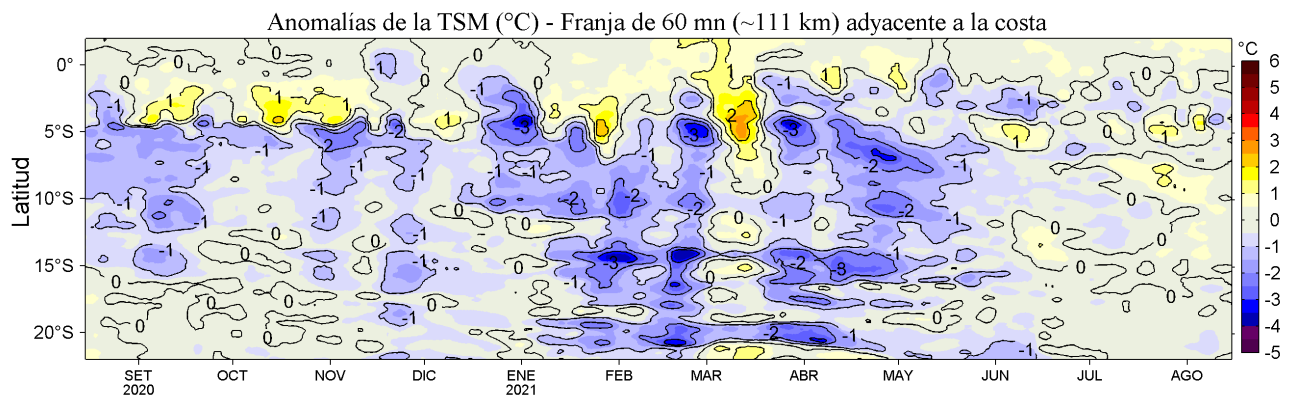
Anomalías de la TSM (°C) - Franja de 60 mn (~111 km) adyacente a la costa

Latitud

0°
5°S
10°S
15°S
20°S

SET 2020
OCT
NOV
DIC
ENE 2021
FEB
MAR
ABR
MAY
JUN
JUL
AGO

°C
6
5
4
3
2
1
0
-1
-2
-3
-4
-5

0 -1 1 1 1 1 -1 0 -1 -1 -2 -3 -1 1 2 -1 1 -1 -1 -3 -3 -3 -1 0 -1 1 -1 -2 -2 -1 -1 -1 -1 -2 -2 -1 -1 -2 -2 0 -1 0 -1 -2 0 -2 -1 0 -1 0 -3 -3 -2 -3 -1 -1 0 0 0 0 0 0 -1 0 0 -1 0 0 0 -2 -1 0 -1